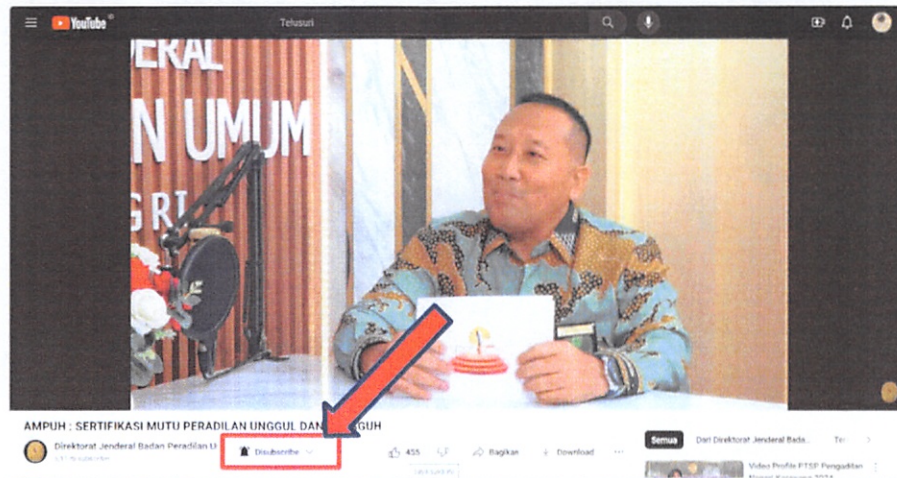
YouTube

Telusuri

DERAL
N UMUM
GRI

AMPUH : SERTIFIKASI MUTU PERADILAN UNGGUL DAN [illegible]GUH

Direktorat Jenderal Badan Peradilan U

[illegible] subscriber

Disubscribe

455

Bagikan

Download

Semua

Dari Direktorat Jenderal Bada...

Video Profile PTSP Pengadilan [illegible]